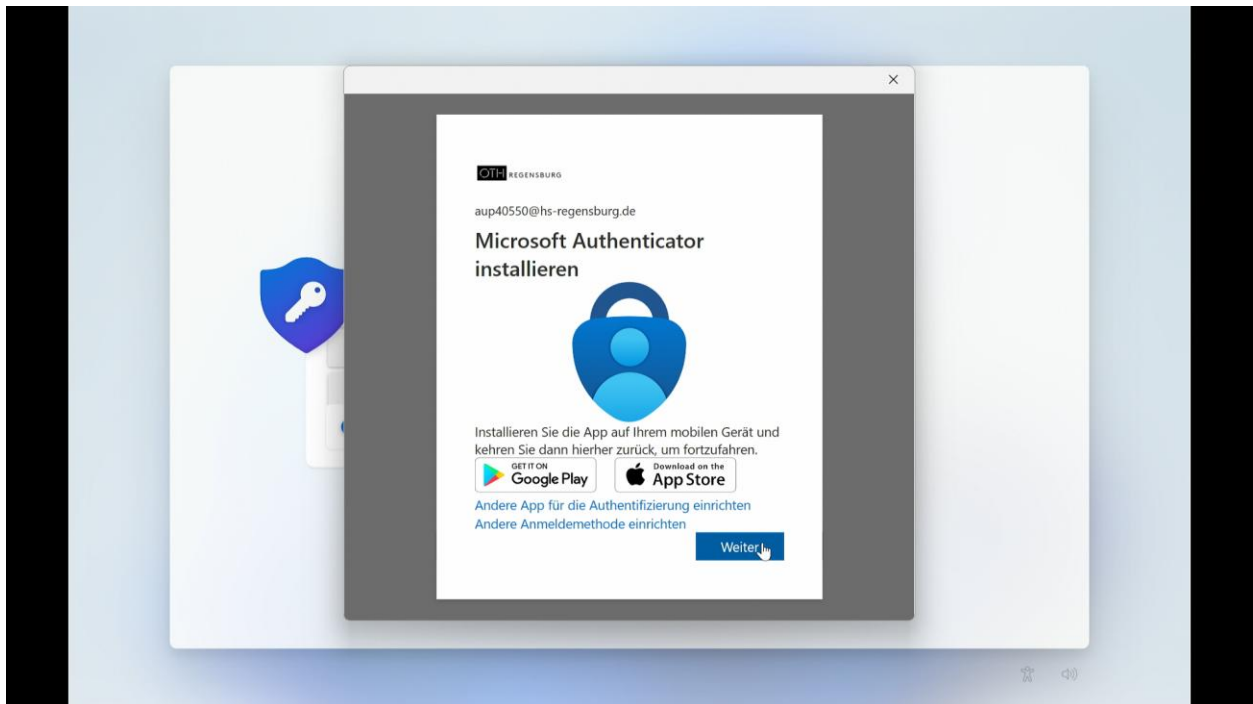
×

OTH REGENSBURG

aup40550@hs-regensburg.de

Microsoft Authenticator installieren

Installieren Sie die App auf Ihrem mobilen Gerät und kehren Sie dann hierher zurück, um fortzufahren.

GET IT ON Google Play

Download on the App Store

Andere App für die Authentifizierung einrichten

Andere Anmeldemethode einrichten

Weiter